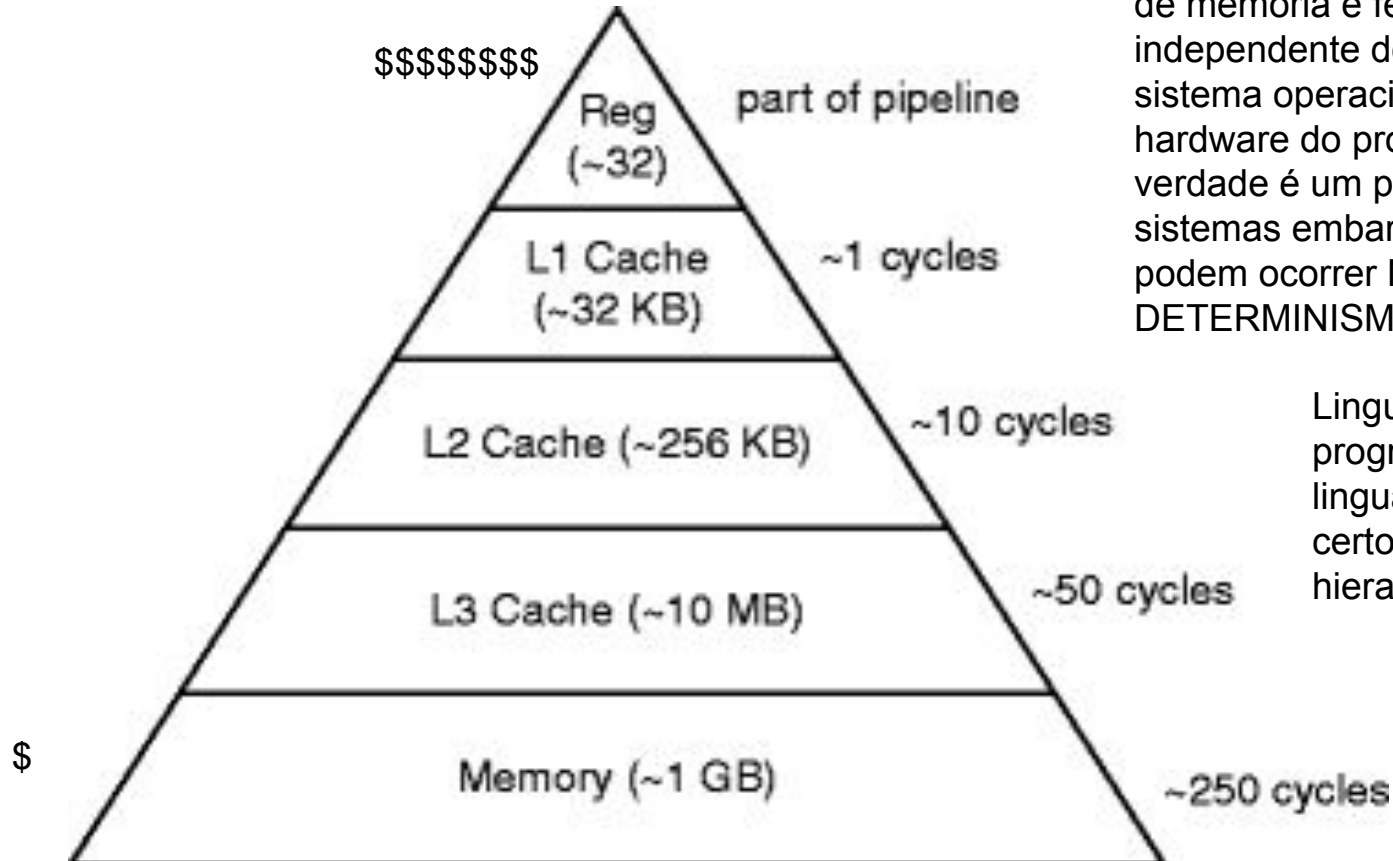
$$$$$$$$

Reg (~32)

part of pipeline

L1 Cache (~32 KB)

~1 cycles

L2 Cache (~256 KB)

~10 cycles

L3 Cache (~10 MB)

~50 cycles

$

Memory (~1 GB)

~250 cycles

de memória é fe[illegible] independente d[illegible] sistema operaci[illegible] hardware do pro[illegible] verdade é um p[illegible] sistemas embar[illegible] podem ocorrer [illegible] DETERMINISM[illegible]

Lingu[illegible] progr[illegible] lingua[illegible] certo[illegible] hiera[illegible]